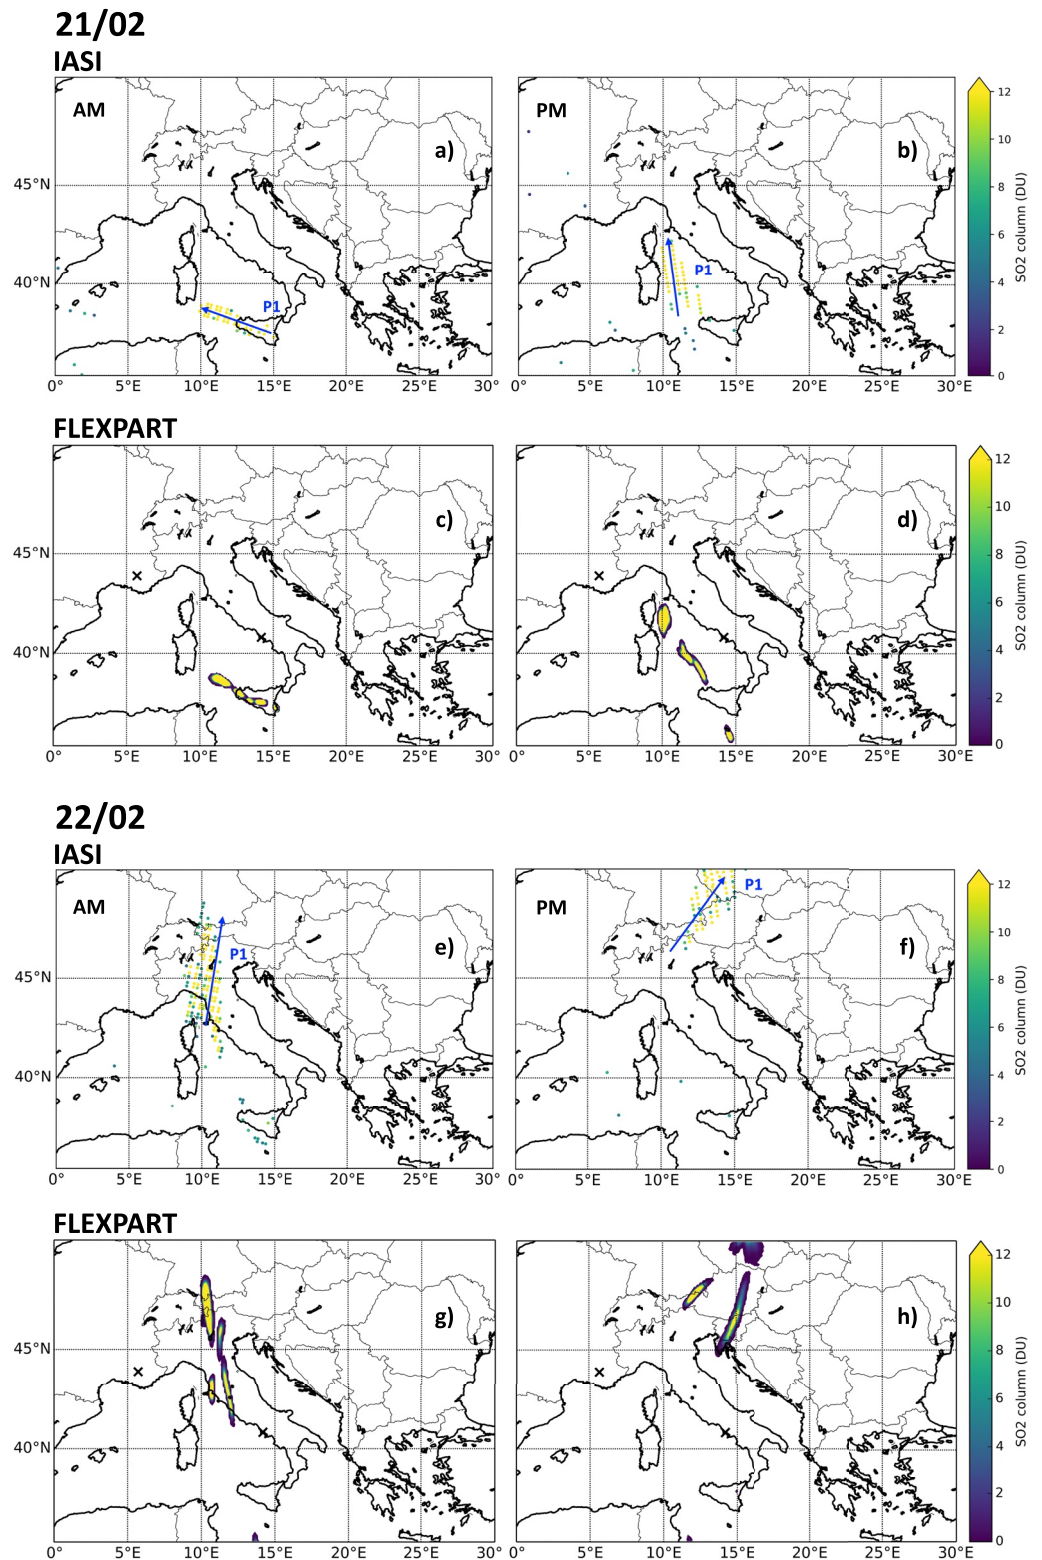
21/02
IASI

AM
a)
P1
45°N
40°N
0° 5°E 10°E 15°E 20°E 25°E 30°

PM
b)
P1
0° 5°E 10°E 15°E 20°E 25°E 30°E

SO2 column (DU)
0 2 4 6 8 10 12

FLEXPART

c)
45°N
40°N
0° 5°E 10°E 15°E 20°E 25°E 30°

d)
0° 5°E 10°E 15°E 20°E 25°E 30°E

SO2 column (DU)
0 2 4 6 8 10 12

22/02
IASI

AM
e)
P1
45°N
40°N
0° 5°E 10°E 15°E 20°E 25°E 30°

PM
f)
P1
0° 5°E 10°E 15°E 20°E 25°E 30°E

SO2 column (DU)
0 2 4 6 8 10 12

FLEXPART

g)
45°N
40°N
0° 5°E 10°E 15°E 20°E 25°E 30°

h)
0° 5°E 10°E 15°E 20°E 25°E 30°E

SO2 column (DU)
0 2 4 6 8 10 12